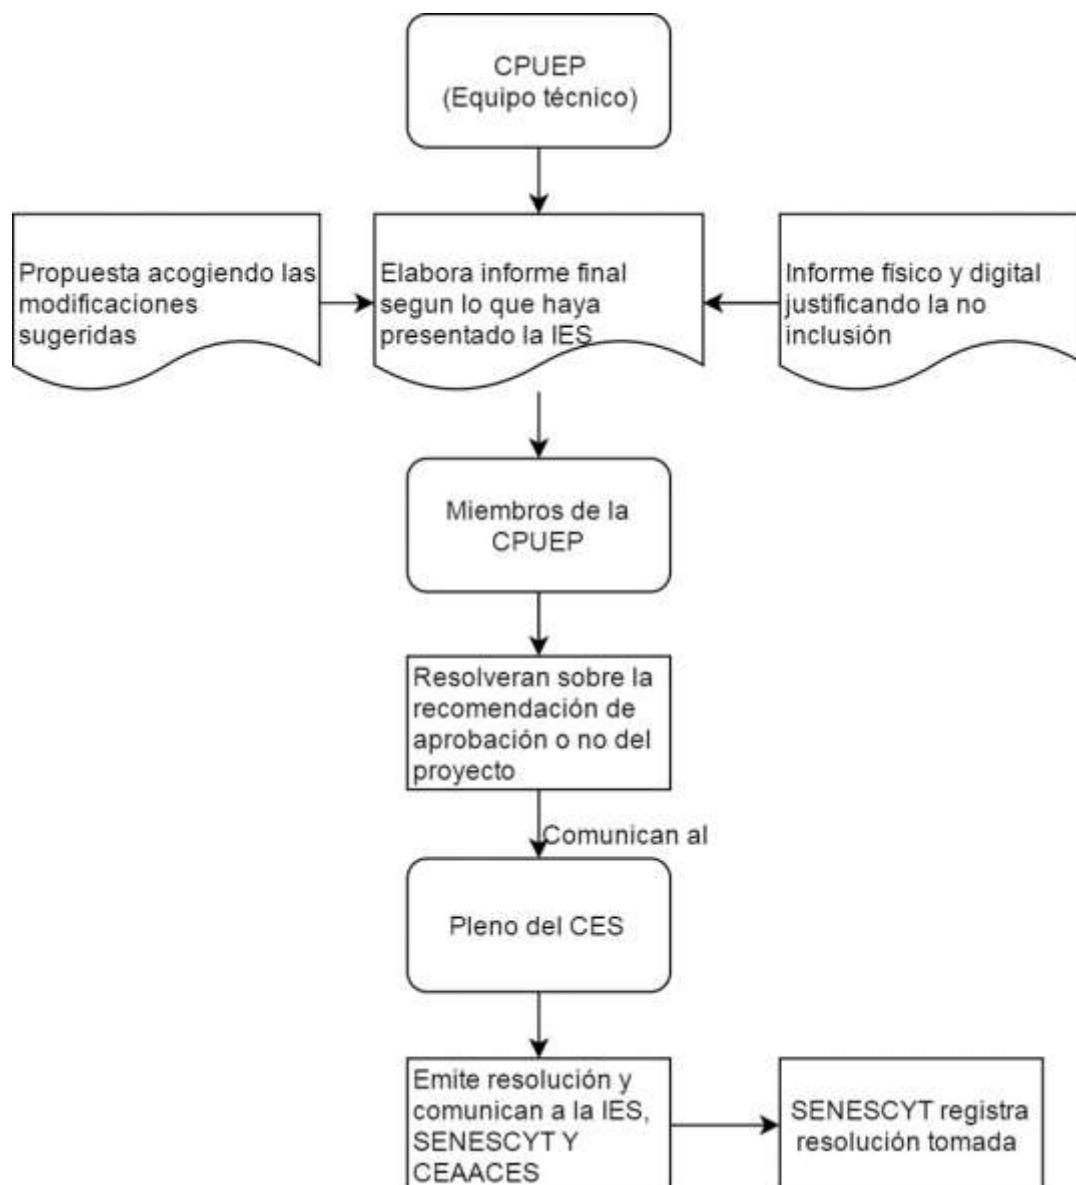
CPUEP
(Equipo técnico)

Propuesta acogiendo las modificaciones sugeridas

Elabora informe final segun lo que haya presentado la IES

Informe físico y digital justificando la no inclusión

Miembros de la CPUEP

Resolveran sobre la recomendación de aprobación o no del proyecto

Comunican al

Pleno del CES

Emite resolución y comunican a la IES, SENESCYT Y CEAACES

SENESCYT registra resolución tomada